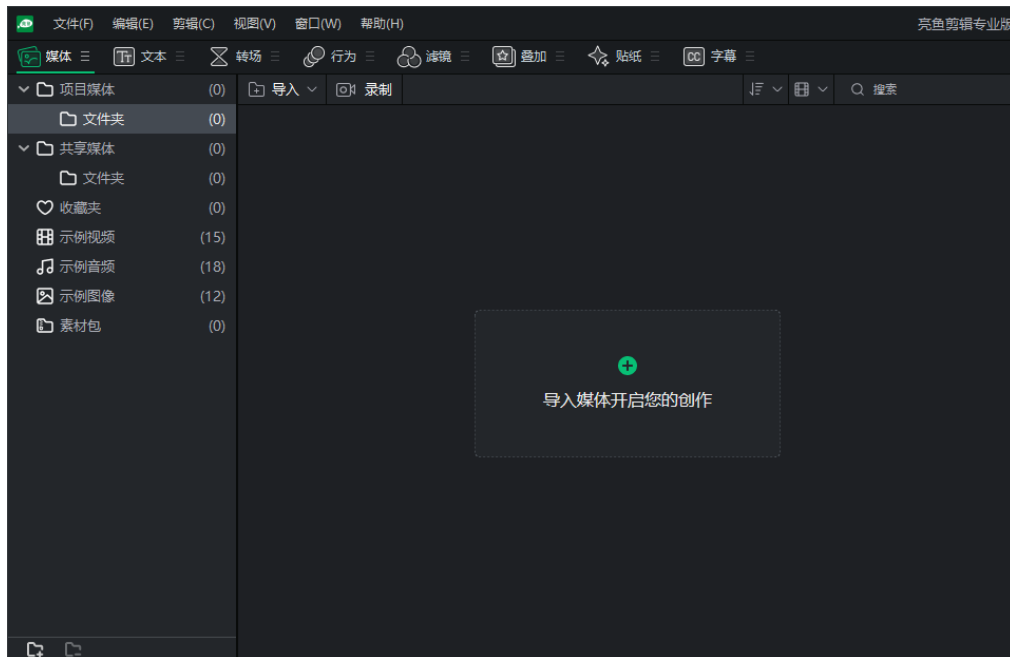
文件(F) 编辑(E) 剪辑(C) 视图(V) 窗口(W) 帮助(H) 亮鱼剪辑专业版

媒体 文本 转场 行为 滤镜 叠加 贴纸 字幕

项目媒体 (0)
文件夹 (0)
共享媒体 (0)
文件夹 (0)
收藏夹 (0)
示例视频 (15)
示例音频 (18)
示例图像 (12)
素材包 (0)

导入 录制 搜索

导入媒体开启您的创作